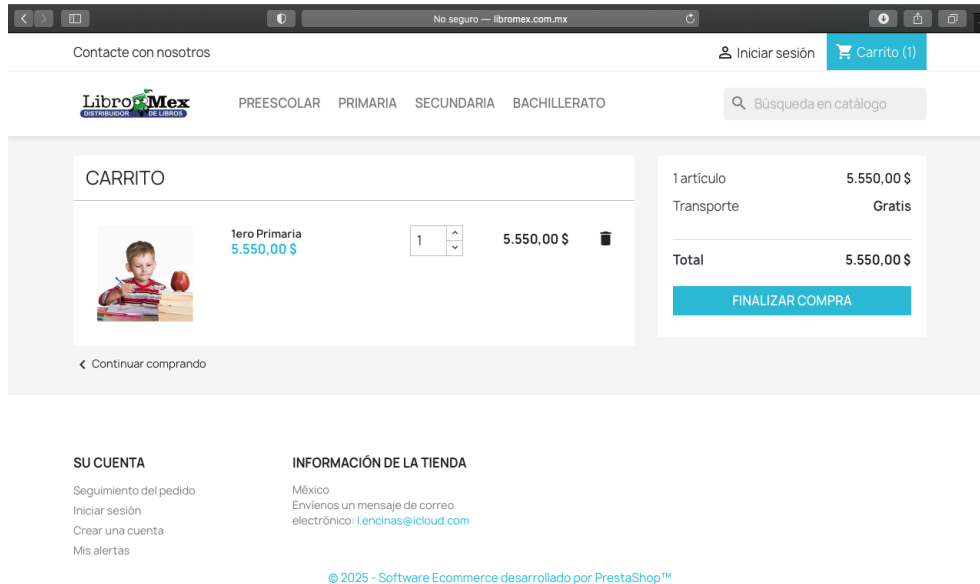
No seguro — libromex.com.mx

Contacte con nosotros

Iniciar sesión

Carrito (1)

LibroMex
DISTRIBUIDOR DE LIBROS

PREESCOLAR PRIMARIA SECUNDARIA BACHILLERATO

Búsqueda en catálogo

CARRITO

1ero Primaria
5.550,00 $

1

5.550,00 $

1 artículo 5.550,00 $
Transporte Gratis

Total 5.550,00 $

FINALIZAR COMPRA

Continuar comprando

SU CUENTA

Seguimiento del pedido
Iniciar sesión
Crear una cuenta
Mis alertas

INFORMACIÓN DE LA TIENDA

México
Envíenos un mensaje de correo electrónico: l.encinas@icloud.com

© 2025 - Software Ecommerce desarrollado por PrestaShop™